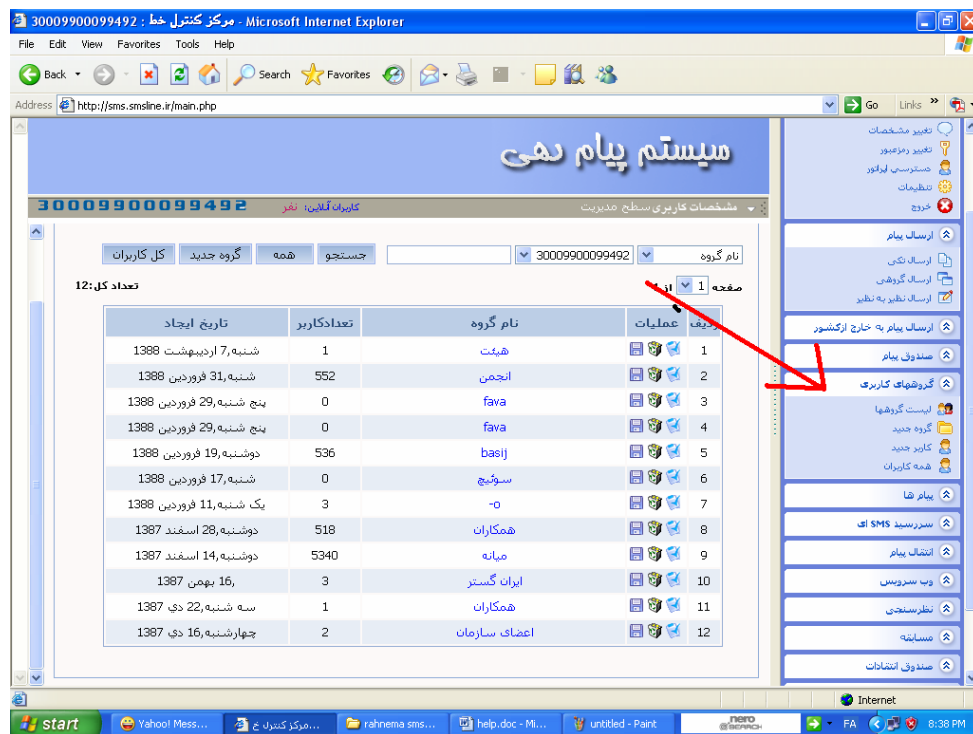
30009900099492 : مرکز کنترل خط - Microsoft Internet Explorer

File Edit View Favorites Tools Help

Back Search Favorites

Address http://sms.smsline.ir/main.php Go Links

سیستم پیام دهی

30009900099492 کاربران آنلاین: نفر مشخصات کاربری سطح مدیریت

تغییر مشخصات
تغییر رمزعبور
دسترسی اپراتور
تنظیمات
خروج

ارسال پیام
ارسال تکی
ارسال گروهی
ارسال نظیر به نظیر

ارسال پیام به خارج ازکشور
صندوق پیام
گروههای کاربری
لیست گروهها
گروه جدید
کاربر جدید
همه کاربران
پیام ها
سررسید SMS ای
انتقال پیام
وب سرویس
نظرسنجی
مسابقه
صندوق انتقادات

نام گروه | 30009900099492 | جستجو | همه | گروه جدید | کل کاربران

صفحه 1 از 1

تعداد کل:12

| ردیف | عملیات | نام گروه | تعدادکاربر | تاریخ ایجاد |
|---|---|---|---|---|
| 1 | | هیئت | 1 | شنبه,7 اردیبهشت 1388 |
| 2 | | انجمن | 552 | شنبه,31 فروردین 1388 |
| 3 | | fava | 0 | پنج شنبه,29 فروردین 1388 |
| 4 | | fava | 0 | پنج شنبه,29 فروردین 1388 |
| 5 | | basij | 536 | دوشنبه,19 فروردین 1388 |
| 6 | | سوئیچ | 0 | شنبه,17 فروردین 1388 |
| 7 | | -o | 3 | یک شنبه,11 فروردین 1388 |
| 8 | | همکاران | 518 | دوشنبه,28 اسفند 1387 |
| 9 | | میانه | 5340 | دوشنبه,14 اسفند 1387 |
| 10 | | ایران گستر | 3 | ,16 بهمن 1387 |
| 11 | | همکاران | 1 | سه شنبه,22 دی 1387 |
| 12 | | اعضای سازمان | 2 | چهارشنبه,16 دی 1387 |

Internet

start | Yahoo! Mess... | مرکز کنترل خ... | rahnema sms... | help.doc - Mi... | untitled - Paint | nero | FA | 8:38 PM